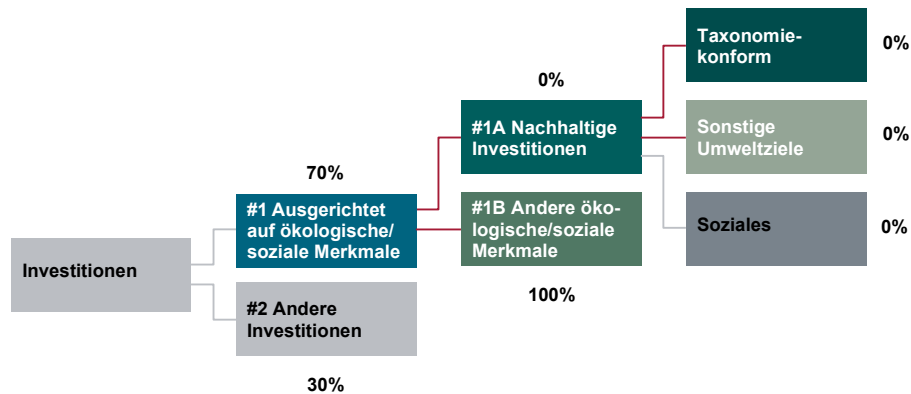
Investitionen

70%

#1 Ausgerichtet auf ökologische/ soziale Merkmale

#2 Andere Investitionen

30%

0%

#1A Nachhaltige Investitionen

#1B Andere ökologische/soziale Merkmale

100%

Taxonomiekonform

0%

Sonstige Umweltziele

0%

Soziales

0%